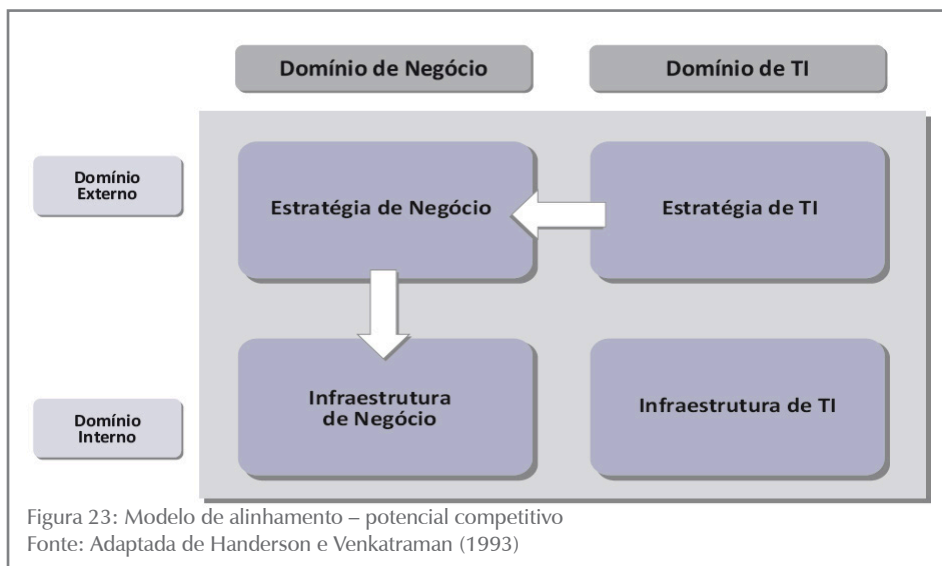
Domínio de Negócio

Domínio de TI

Domínio Externo

Estratégia de Negócio

Estratégia de TI

Domínio Interno

Infraestrutura de Negócio

Infraestrutura de TI

Figura 23: Modelo de alinhamento – potencial competitivo
Fonte: Adaptada de Handerson e Venkatraman (1993)